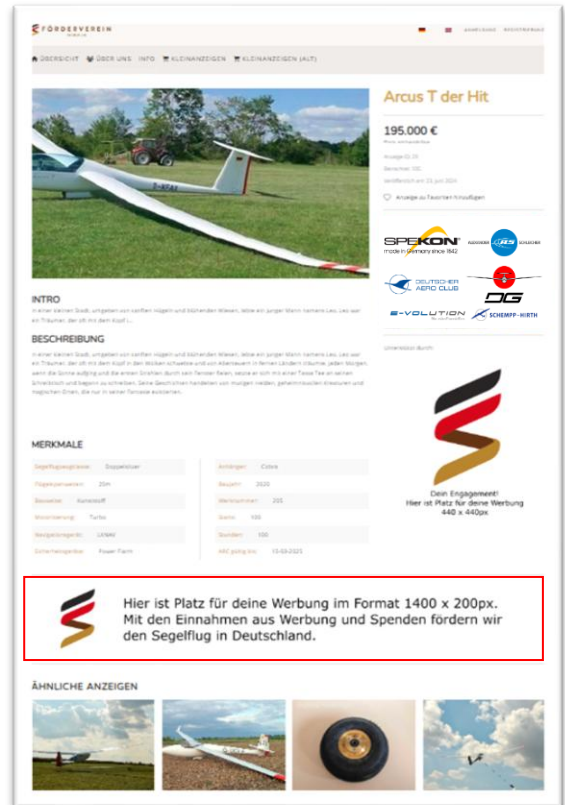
FÖRDERVEREIN

ANMELDEN REGISTRIEREN

ÜBERSICHT ÜBER UNS INFO KLEINANZEIGEN KLEINANZEIGEN (AUT)

D-KFAT

Arcus T der Hit

195.000 €

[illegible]

Anzeige ID: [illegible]
Besichtigt: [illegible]
Veröffentlicht am: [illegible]

Anzeige zu Favoriten hinzufügen

SPEKON made in Germany since 1842

ALEXANDER SCHLEICHER

DEUTSCHER AERO CLUB

DG

E-VOLUTION

SCHEMPP-HIRTH

Unterstützt durch:

Dein Engagement!
Hier ist Platz für deine Werbung
440 x 440px

INTRO

In einer kleinen Stadt, umgeben von sanften Hügeln und blühenden Wiesen, lebte ein junger Mann namens Leo. Leo war ein Träumer, der oft mit dem Kopf in [...]

BESCHREIBUNG

In einer kleinen Stadt, umgeben von sanften Hügeln und blühenden Wiesen, lebte ein junger Mann namens Leo. Leo war ein Träumer, der oft mit dem Kopf in den Wolken schwebte und von Abenteuern in fernen Ländern träumte. Jeden Morgen, wenn die Sonne aufging und die ersten Strahlen durch sein Fenster fielen, setzte er sich mit einer Tasse Tee an seinen Schreibtisch und begann zu schreiben. Seine Geschichten handelten von mutigen Helden, geheimnisvollen Kreaturen und magischen Orten, die nur in seiner Fantasie existierten.

MERKMALE

| Segelflugzeugklasse | Doppelsitzer |
|---|---|
| Flügelspannweite | 20m |
| Bauweise | Kunststoff |
| Motorisierung | Turbo |
| Navigationsgerät | LX9000 |
| Sicherheitsgeräte | Power Flarm |

| Anhänger | Cobra |
|---|---|
| Baujahr | 2020 |
| Werknummer | 205 |
| Starts | 100 |
| Stunden | 100 |
| ARC gültig bis | 15-03-2025 |

Hier ist Platz für deine Werbung im Format 1400 x 200px.
Mit den Einnahmen aus Werbung und Spenden fördern wir den Segelflug in Deutschland.

ÄHNLICHE ANZEIGEN